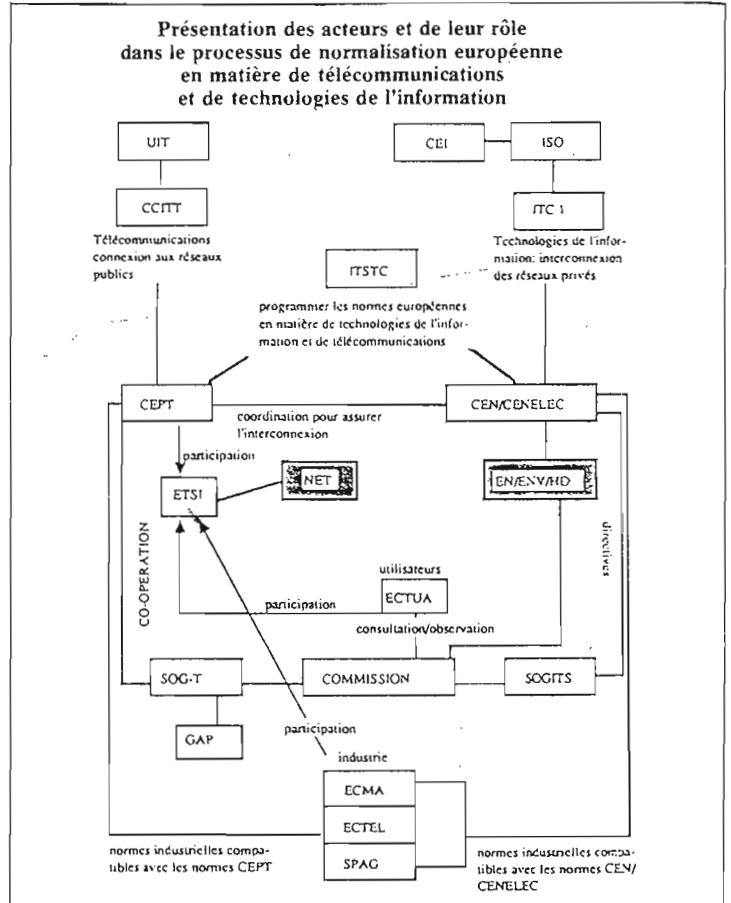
Présentation des acteurs et de leur rôle dans le processus de normalisation européenne en matière de télécommunications et de technologies de l'information

UIT

CCITT

Télécommunications connexion aux réseaux publics

CEI

ISO

JTC 1

Technologies de l'information: interconnexion des réseaux privés

ITSTC

programmer les normes européennes en matière de technologies de l'information et de télécommunications

CEPT

CEN/CENELEC

coordination pour assurer l'interconnexion

participation

ETSI

NET

EN/ENV/HD

CO-OPERATION

directives

utilisateurs

ECTUA

participation

consultation/observation

SOG-T

COMMISSION

SOGITS

GAP

participation

industrie

ECMA

ECTEL

SPAG

normes industrielles compatibles avec les normes CEPT

normes industrielles compatibles avec les normes CEN/CENELEC